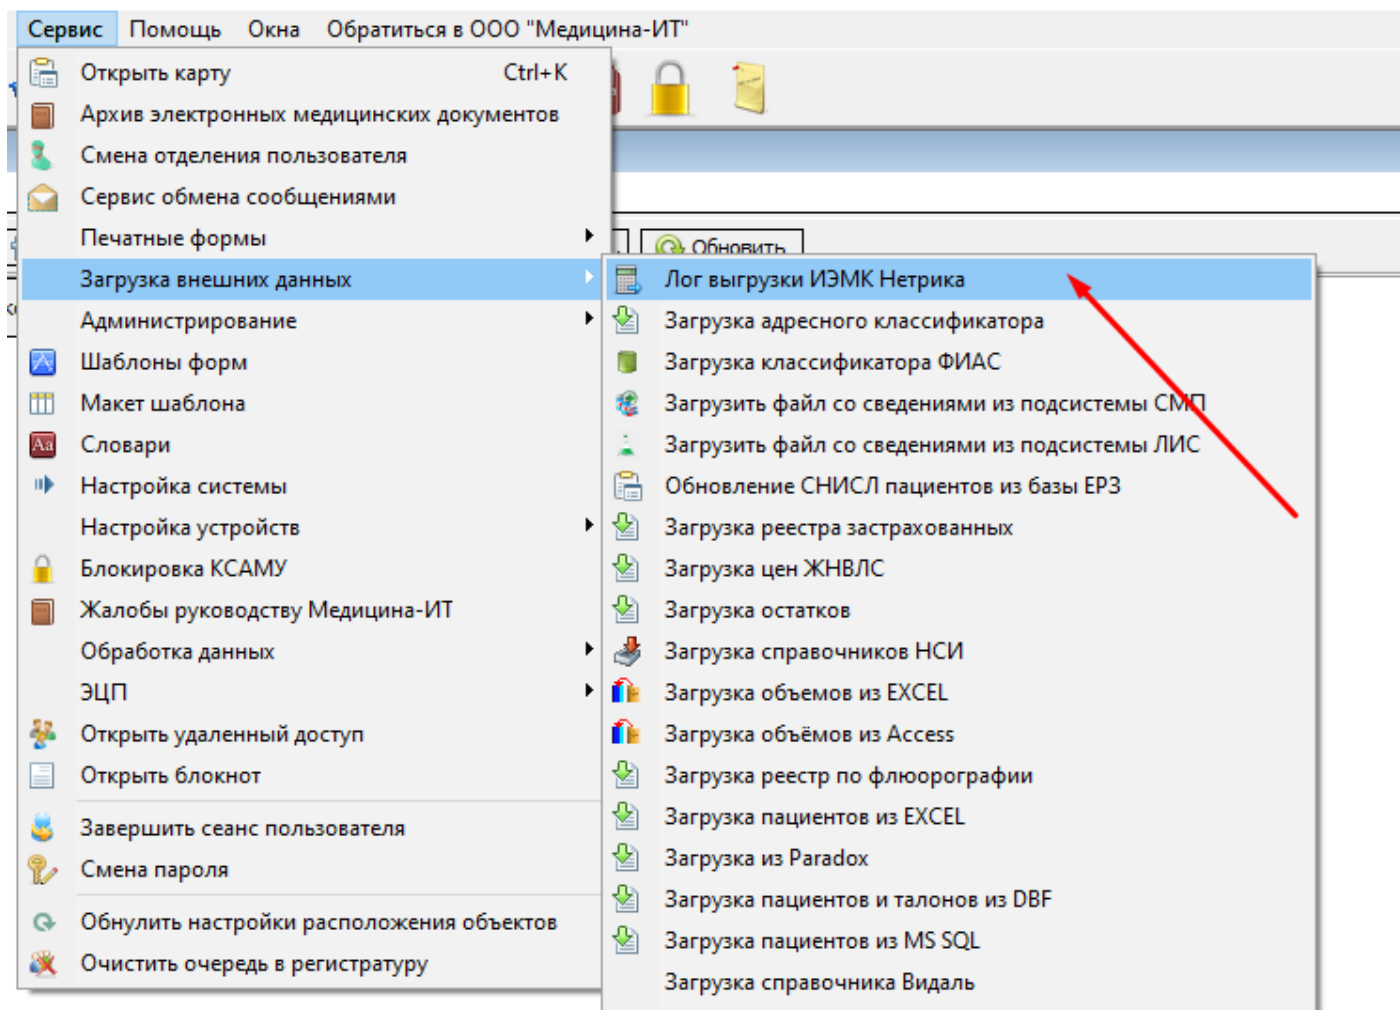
Сервис Помощь Окна Обратиться в ООО "Медицина-ИТ"

Открыть карту Ctrl+K
Архив электронных медицинских документов
Смена отделения пользователя
Сервис обмена сообщениями
Печатные формы
Загрузка внешних данных
Администрирование
Шаблоны форм
Макет шаблона
Словари
Настройка системы
Настройка устройств
Блокировка КСАМУ
Жалобы руководству Медицина-ИТ
Обработка данных
ЭЦП
Открыть удаленный доступ
Открыть блокнот
Завершить сеанс пользователя
Смена пароля
Обнулить настройки расположения объектов
Очистить очередь в регистратуру

Обновить

Лог выгрузки ИЭМК Нетрика
Загрузка адресного классификатора
Загрузка классификатора ФИАС
Загрузить файл со сведениями из подсистемы СМП
Загрузить файл со сведениями из подсистемы ЛИС
Обновление СНИСЛ пациентов из базы ЕРЗ
Загрузка реестра застрахованных
Загрузка цен ЖНВЛС
Загрузка остатков
Загрузка справочников НСИ
Загрузка объемов из EXCEL
Загрузка объёмов из Access
Загрузка реестр по флюорографии
Загрузка пациентов из EXCEL
Загрузка из Paradox
Загрузка пациентов и талонов из DBF
Загрузка пациентов из MS SQL
Загрузка справочника Видаль